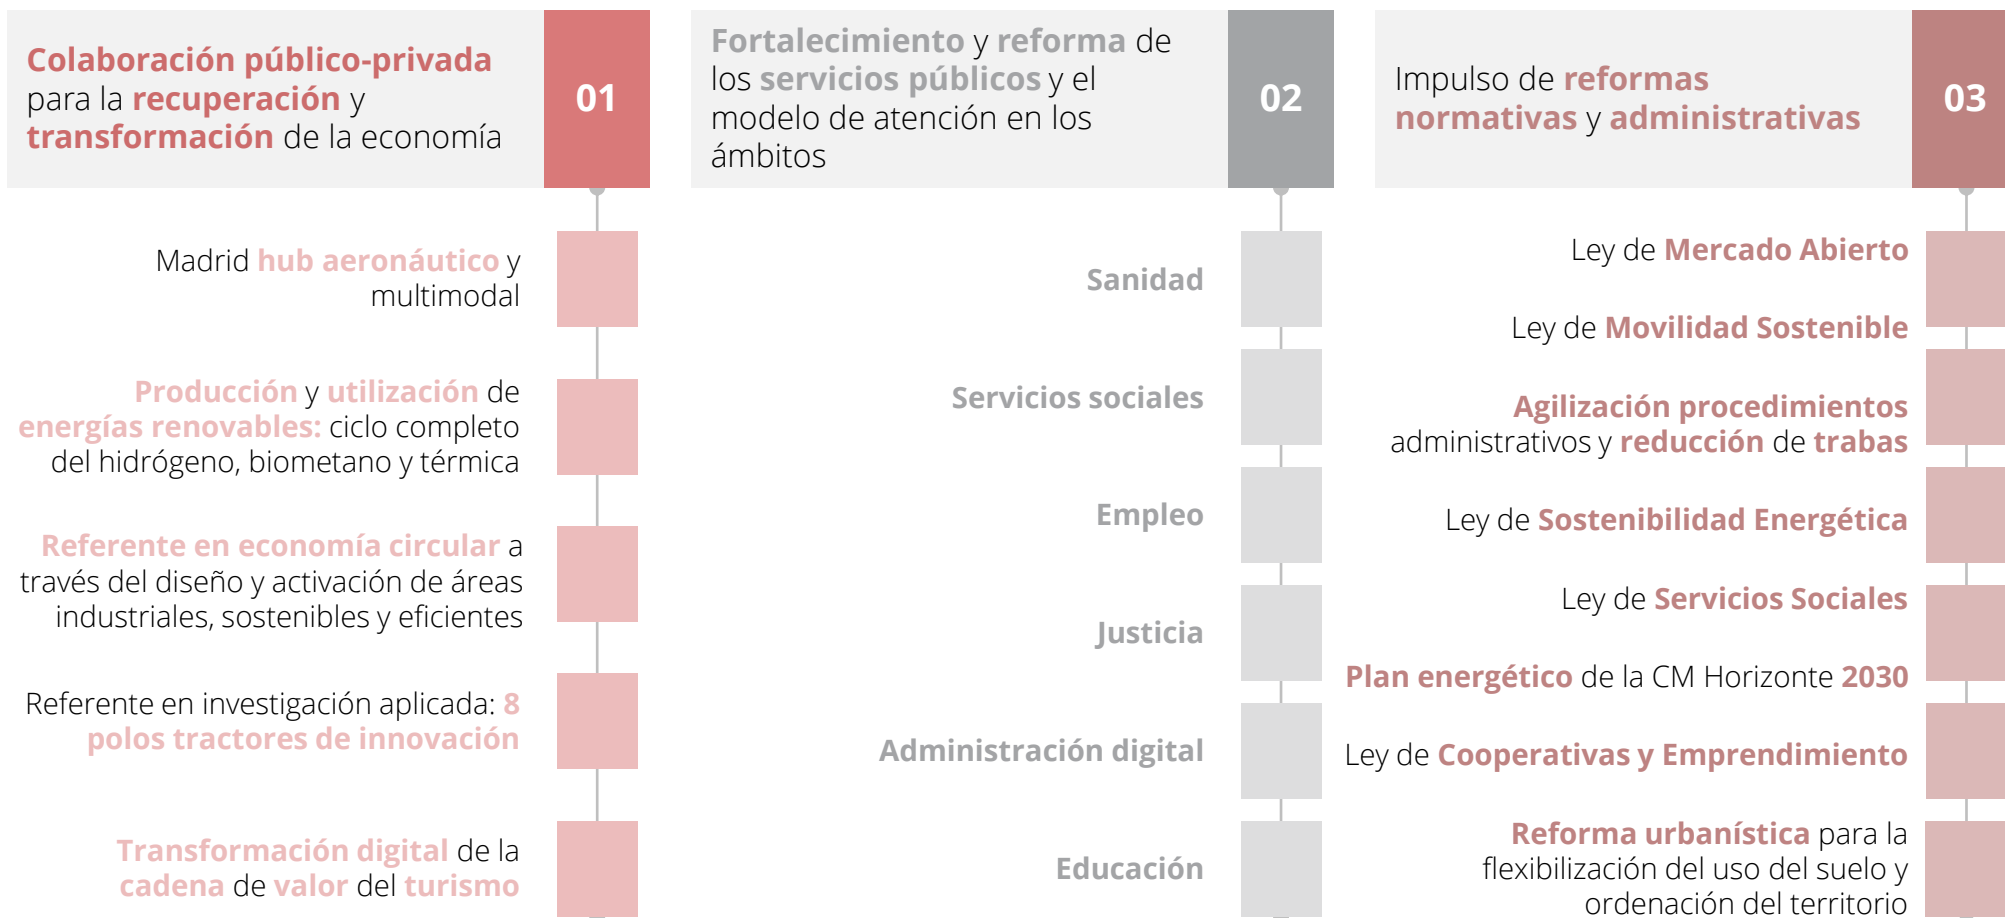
Colaboración público-privada para la recuperación y transformación de la economía

01

Madrid hub aeronáutico y multimodal

Producción y utilización de energías renovables: ciclo completo del hidrógeno, biometano y térmica

Referente en economía circular a través del diseño y activación de áreas industriales, sostenibles y eficientes

Referente en investigación aplicada: 8 polos tractores de innovación

Transformación digital de la cadena de valor del turismo

Fortalecimiento y reforma de los servicios públicos y el modelo de atención en los ámbitos

02

Sanidad

Servicios sociales

Empleo

Justicia

Administración digital

Educación

Impulso de reformas normativas y administrativas

03

Ley de Mercado Abierto

Ley de Movilidad Sostenible

Agilización procedimientos administrativos y reducción de trabas

Ley de Sostenibilidad Energética

Ley de Servicios Sociales

Plan energético de la CM Horizonte 2030

Ley de Cooperativas y Emprendimiento

Reforma urbanística para la flexibilización del uso del suelo y ordenación del territorio